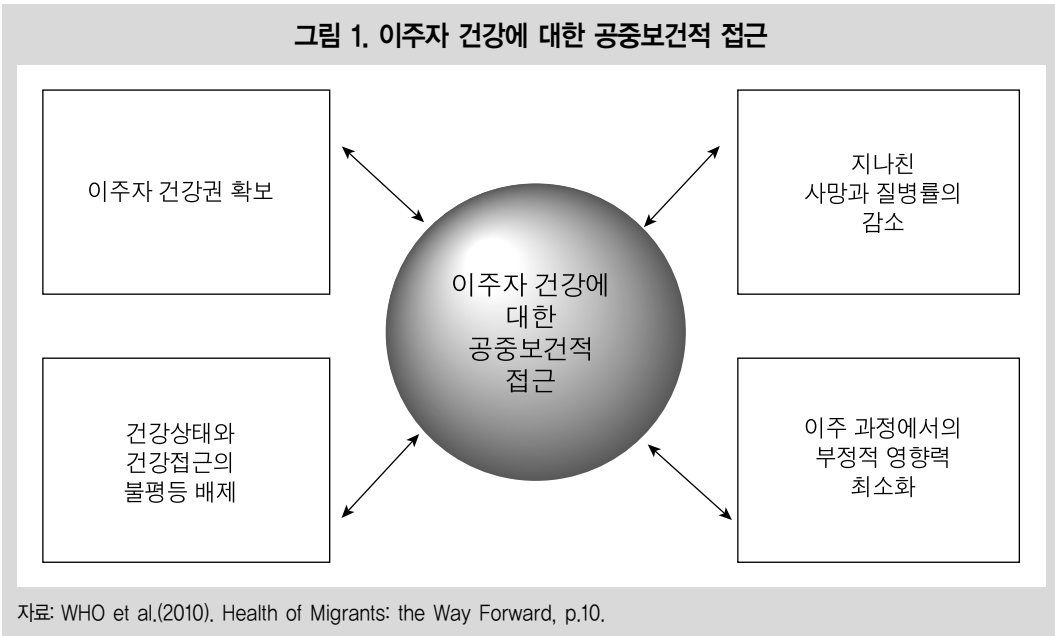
그림 1. 이주자 건강에 대한 공중보건적 접근

이주자 건강권 확보

지나친
사망과 질병률의
감소

이주자 건강에
대한
공중보건적
접근

건강상태와
건강접근의
불평등 배제

이주 과정에서의
부정적 영향력
최소화

자료: WHO et al.(2010). Health of Migrants: the Way Forward, p.10.